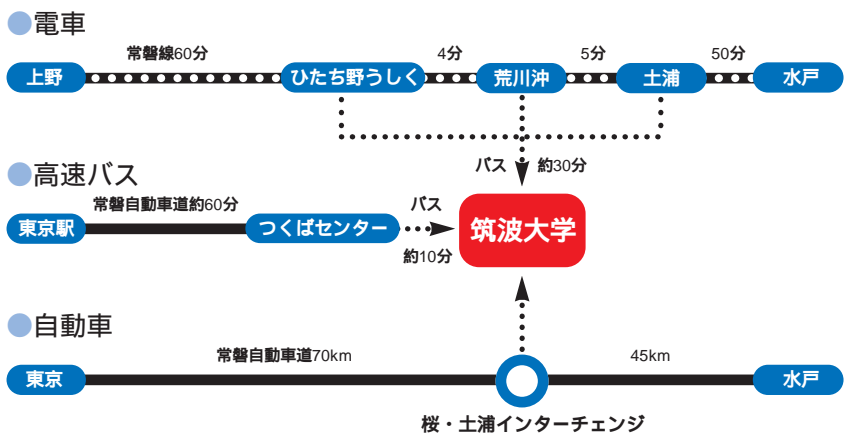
電車

常磐線60分

上野

ひたち野うしく

4分

荒川沖

5分

土浦

50分

水戸

バス

約30分

高速バス

常磐自動車道約60分

東京駅

つくばセンター

バス

約10分

筑波大学

自動車

常磐自動車道70km

45km

東京

水戸

桜・土浦インターチェンジ